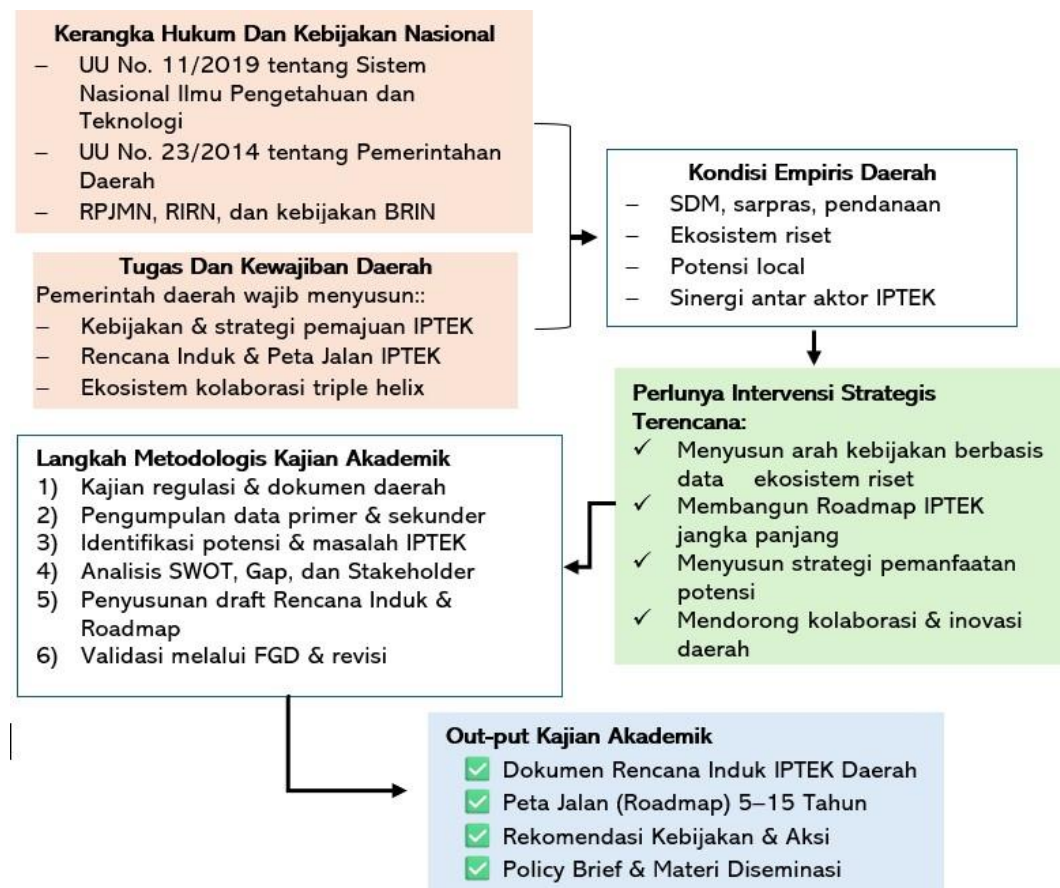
Kerangka Hukum Dan Kebijakan Nasional
– UU No. 11/2019 tentang Sistem Nasional Ilmu Pengetahuan dan Teknologi
– UU No. 23/2014 tentang Pemerintahan Daerah
– RPJMN, RIRN, dan kebijakan BRIN

Tugas Dan Kewajiban Daerah
Pemerintah daerah wajib menyusun::
– Kebijakan & strategi pemajuan IPTEK
– Rencana Induk & Peta Jalan IPTEK
– Ekosistem kolaborasi triple helix

Kondisi Empiris Daerah
– SDM, sarpras, pendanaan
– Ekosistem riset
– Potensi local
– Sinergi antar aktor IPTEK

Perlunya Intervensi Strategis Terencana:
✓ Menyusun arah kebijakan berbasis data ekosistem riset
✓ Membangun Roadmap IPTEK jangka panjang
✓ Menyusun strategi pemanfaatan potensi
✓ Mendorong kolaborasi & inovasi daerah

Langkah Metodologis Kajian Akademik
1) Kajian regulasi & dokumen daerah
2) Pengumpulan data primer & sekunder
3) Identifikasi potensi & masalah IPTEK
4) Analisis SWOT, Gap, dan Stakeholder
5) Penyusunan draft Rencana Induk & Roadmap
6) Validasi melalui FGD & revisi

Out-put Kajian Akademik
✅ Dokumen Rencana Induk IPTEK Daerah
✅ Peta Jalan (Roadmap) 5–15 Tahun
✅ Rekomendasi Kebijakan & Aksi
✅ Policy Brief & Materi Diseminasi